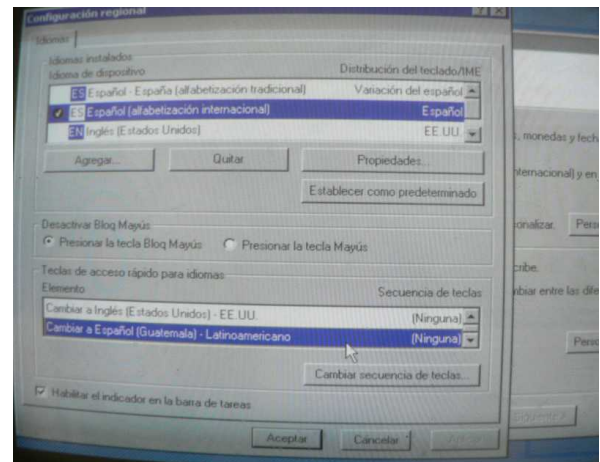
Configuración regional

Idiomas

Idiomas instalados
Idioma de dispositivo
Distribución del teclado/IME

ES Español - España (alfabetización tradicional) Variación del español
ES Español (alfabetización internacional) Español
EN Inglés (Estados Unidos) EE.UU.

Agregar... Quitar Propiedades...

Establecer como predeterminado

Desactivar Bloq Mayús
Presionar la tecla Bloq Mayús Presionar la tecla Mayús

Teclas de acceso rápido para idiomas
Elemento Secuencia de teclas
Cambiar a Inglés (Estados Unidos) - EE.UU. (Ninguna)
Cambiar a Español (Guatemala) - Latinoamericano (Ninguna)

Cambiar secuencia de teclas...

Habilitar el indicador en la barra de tareas

Aceptar Cancelar Aplicar

, monedas y fech
nternacional) y en
onalizar. Pers
cribe.
biar entre las dife
Perso
Siguiente >